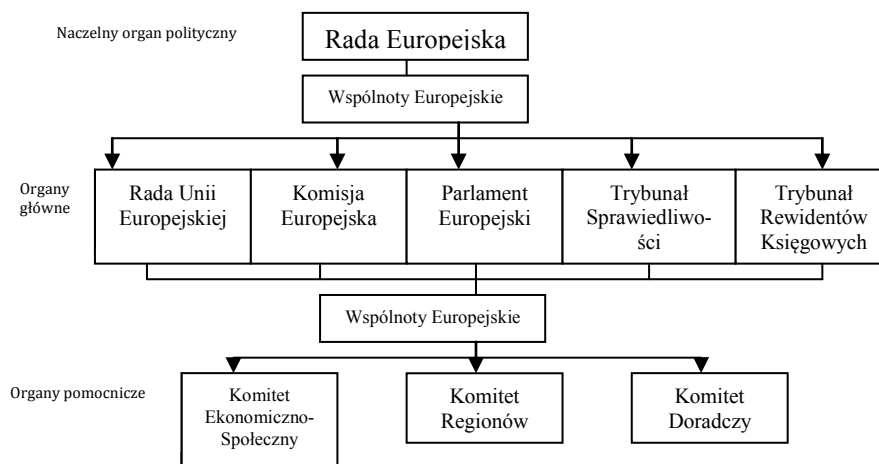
Naczelny organ polityczny

Rada Europejska

Wspólnoty Europejskie

Organy główne

Rada Unii Europejskiej

Komisja Europejska

Parlament Europejski

Trybunał Sprawiedliwości

Trybunał Rewidentów Księgowych

Wspólnoty Europejskie

Organy pomocnicze

Komitet Ekonomiczno-Społeczny

Komitet Regionów

Komitet Doradczy